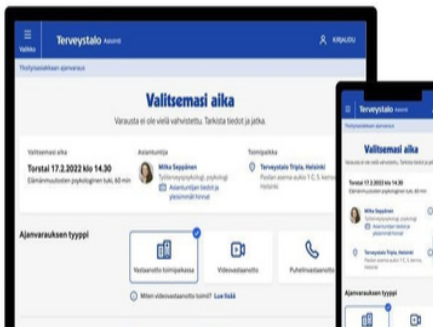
Valikko Terveystalo Asiointi

KIRJAUDU

Työterveyshuollon ajanvaraus

Valitsemasi aika

Varausta ei ole vielä vahvistettu. Tarkista tiedot ja jatka.

Valitsemasi aika

Torstai 17.2.2022 klo 14.30

Elämänmuutosten psykologinen tuki, 60 min

Asiantuntija

Miika Seppänen

Työterveyspsykologi, psykologi

Asiantuntijan tiedot ja yleisimmät hinnat

Toimipaikka

Terveystalo Tripla, Helsinki

Pasilan asema-aukio 1 C, 5. kerros Helsinki

Ajanvarauksen tyyppi

Vastaanotto toimipaikassa

Videovastaanotto

Puhelinvastaanotto

Miten videovastaanotto toimii? Lue lisää

Terveystalo Asiointi

Työterveyshuollon ajanvaraus

Valitsemasi aika

Torstai 17.2.2022 klo 14.30

Miika Seppänen

Terveystalo Tripla, Helsinki

Ajanvarauksen tyyppi